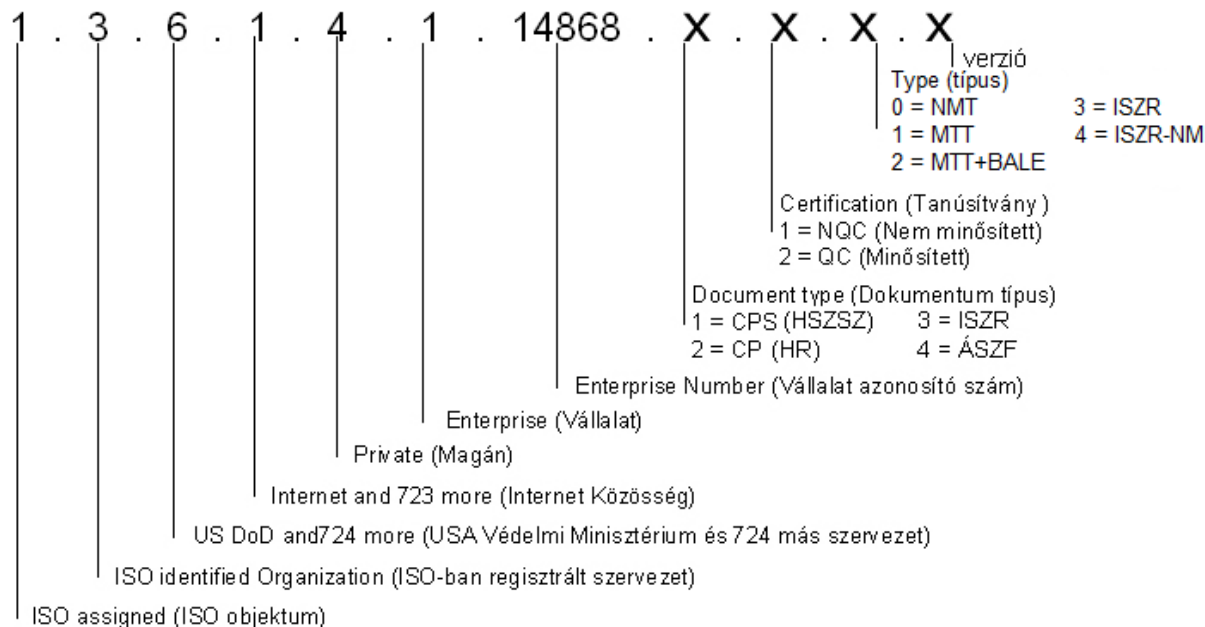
1 . 3 . 6 . 1 . 4 . 1 . 14868 . X . X . X . X

verzió

Type (típus)
0 = NMT 3 = ISZR
1 = MTT 4 = ISZR-NM
2 = MTT+BALE

Certification (Tanúsítvány )
1 = NQC (Nem minősített)
2 = QC (Minősített)

Document type (Dokumentum típus)
1 = CPS (HSZSZ) 3 = ISZR
2 = CP (HR) 4 = ÁSZF

Enterprise Number (Vállalat azonosító szám)

Enterprise (Vállalat)

Private (Magán)

Internet and 723 more (Internet Közösség)

US DoD and724 more (USA Védelmi Minisztérium és 724 más szervezet)

ISO identified Organization (ISO-ban regisztrált szervezet)

ISO assigned (ISO objektum)